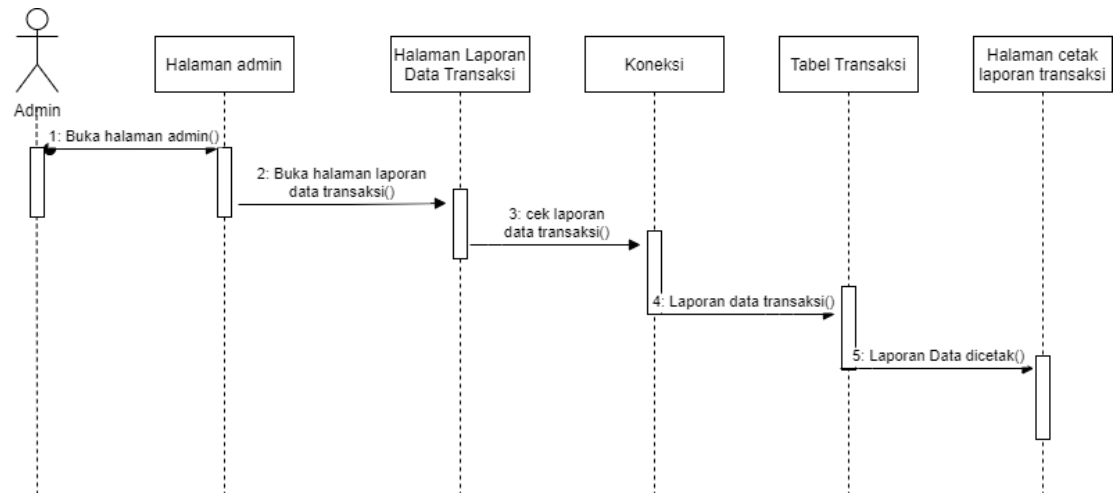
Admin

Halaman admin

Halaman Laporan Data Transaksi

Koneksi

Tabel Transaksi

Halaman cetak laporan transaksi

1: Buka halaman admin()

2: Buka halaman laporan data transaksi()

3: cek laporan data transaksi()

4: Laporan data transaksi()

5: Laporan Data dicetak()